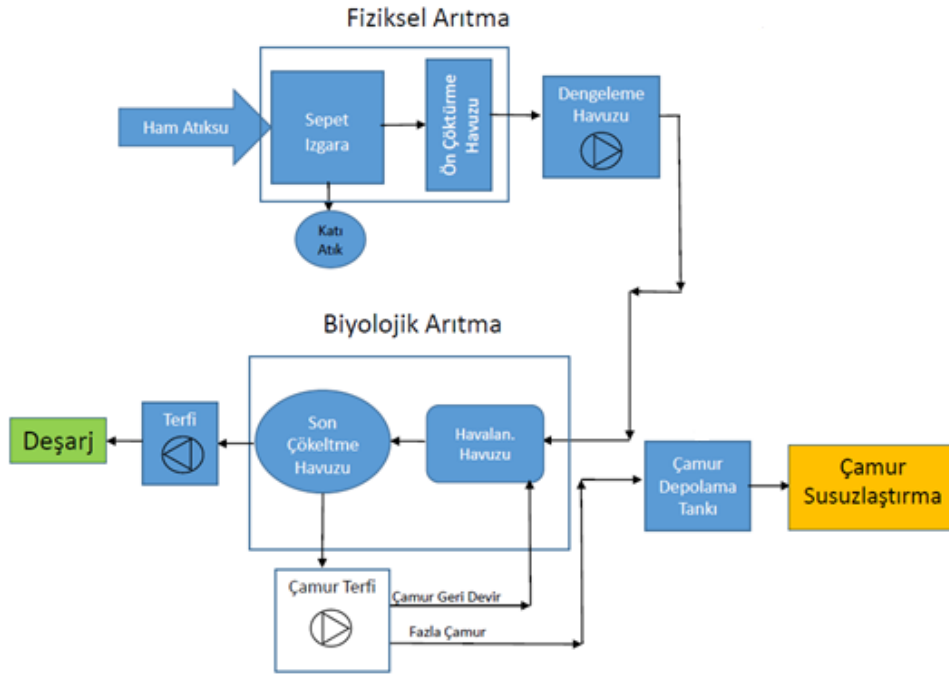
Fiziksel Arıtma

Ham Atıksu

Sepet Izgara

Ön Çöktürme Havuzu

Dengeleme Havuzu

Katı Atık

Biyolojik Arıtma

Deşarj

Terfi

Son Çökeltme Havuzu

Havalan. Havuzu

Çamur Depolama Tankı

Çamur Susuzlaştırma

Çamur Terfi

Çamur Geri Devir

Fazla Çamur